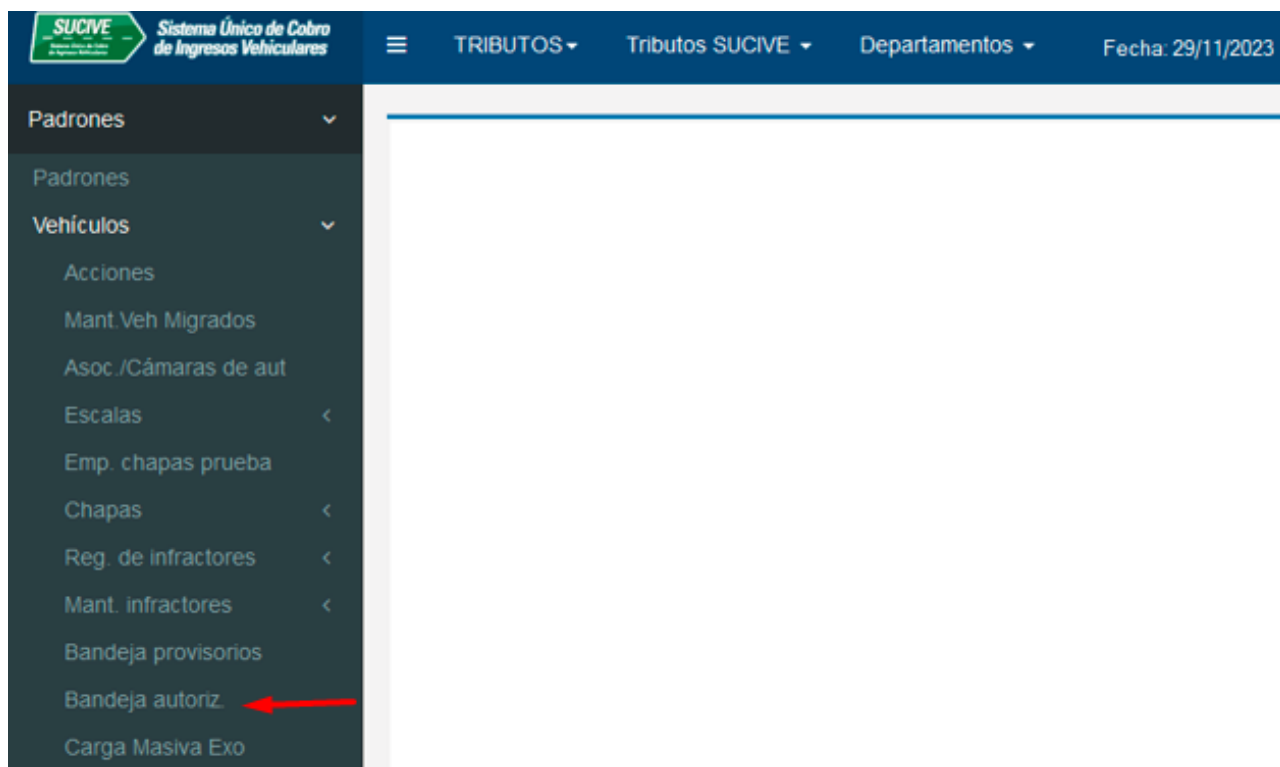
SUCIVE
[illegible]

Sistema Único de Cobro de Ingresos Vehiculares

≡ TRIBUTOS ▾ Tributos SUCIVE ▾ Departamentos ▾ Fecha: 29/11/2023

Padrones

Padrones

Vehículos

Acciones

Mant.Veh Migrados

Asoc./Cámaras de aut

Escalas

Emp. chapas prueba

Chapas

Reg. de infractores

Mant. infractores

Bandeja provisorios

Bandeja autoriz.

Carga Masiva Exo